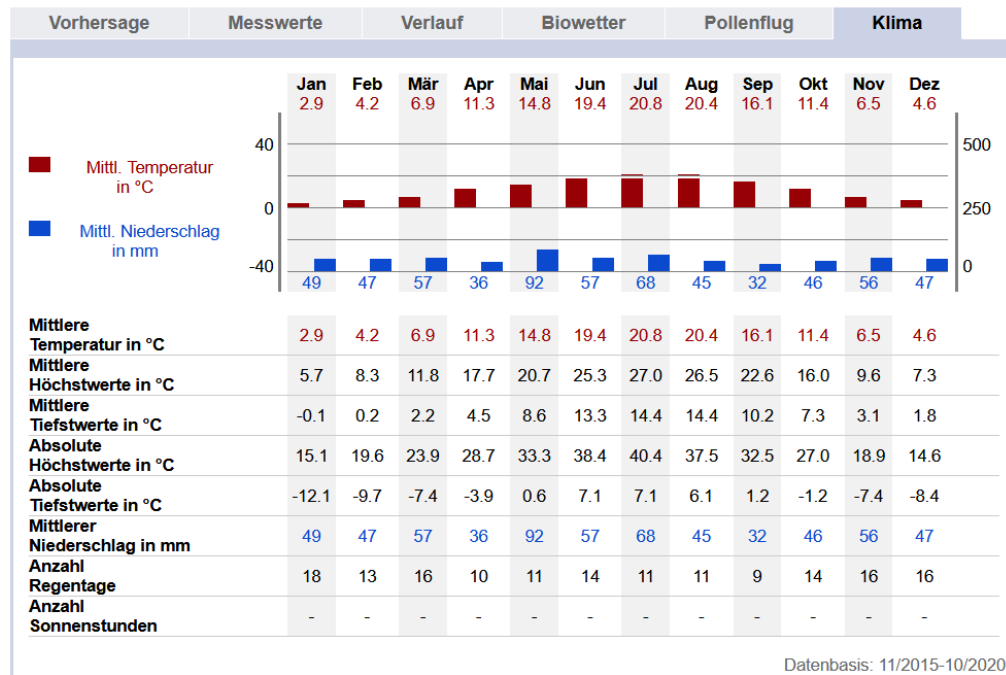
Vorhersage | Messwerte | Verlauf | Biowetter | Pollenflug | Klima

| Jan | Feb | Mär | Apr | Mai | Jun | Jul | Aug | Sep | Okt | Nov | Dez |
|---|---|---|---|---|---|---|---|---|---|---|---|
| 2.9 | 4.2 | 6.9 | 11.3 | 14.8 | 19.4 | 20.8 | 20.4 | 16.1 | 11.4 | 6.5 | 4.6 |

Mittl. Temperatur in °C

Mittl. Niederschlag in mm

40
0
-40

500
250
0

49 47 57 36 92 57 68 45 32 46 56 47

| | | | | | | | | | | | | |
|---|---|---|---|---|---|---|---|---|---|---|---|---|
| Mittlere Temperatur in °C | 2.9 | 4.2 | 6.9 | 11.3 | 14.8 | 19.4 | 20.8 | 20.4 | 16.1 | 11.4 | 6.5 | 4.6 |
| Mittlere Höchstwerte in °C | 5.7 | 8.3 | 11.8 | 17.7 | 20.7 | 25.3 | 27.0 | 26.5 | 22.6 | 16.0 | 9.6 | 7.3 |
| Mittlere Tiefstwerte in °C | -0.1 | 0.2 | 2.2 | 4.5 | 8.6 | 13.3 | 14.4 | 14.4 | 10.2 | 7.3 | 3.1 | 1.8 |
| Absolute Höchstwerte in °C | 15.1 | 19.6 | 23.9 | 28.7 | 33.3 | 38.4 | 40.4 | 37.5 | 32.5 | 27.0 | 18.9 | 14.6 |
| Absolute Tiefstwerte in °C | -12.1 | -9.7 | -7.4 | -3.9 | 0.6 | 7.1 | 7.1 | 6.1 | 1.2 | -1.2 | -7.4 | -8.4 |
| Mittlerer Niederschlag in mm | 49 | 47 | 57 | 36 | 92 | 57 | 68 | 45 | 32 | 46 | 56 | 47 |
| Anzahl Regentage | 18 | 13 | 16 | 10 | 11 | 14 | 11 | 11 | 9 | 14 | 16 | 16 |
| Anzahl Sonnenstunden | - | - | - | - | - | - | - | - | - | - | - | - |

Datenbasis: 11/2015-10/2020